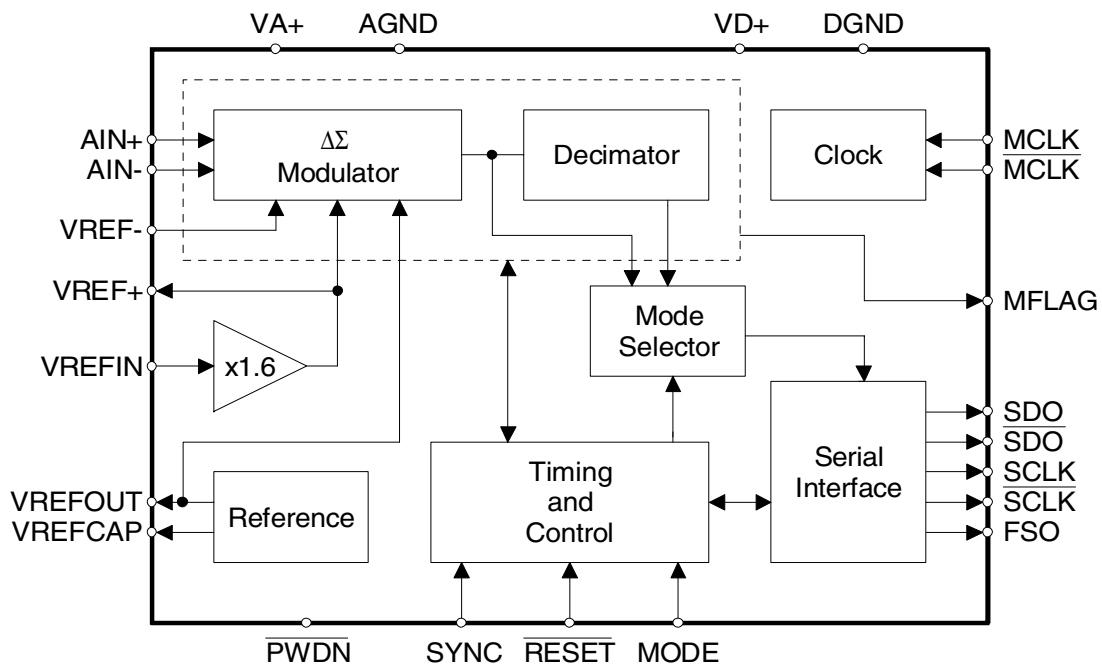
VA+ AGND VD+ DGND

AIN+
AIN-
VREF-
VREF+
VREFIN
VREFOUT
VREFCAP

$\Delta\Sigma$
Modulator

Decimator

Clock

MCLK
$\overline{\text{MCLK}}$

MFLAG

Mode
Selector

x1.6

Serial
Interface

SDO
$\overline{\text{SDO}}$
SCLK
$\overline{\text{SCLK}}$
FSO

Reference

Timing
and
Control

$\overline{\text{PWDN}}$ SYNC $\overline{\text{RESET}}$ MODE